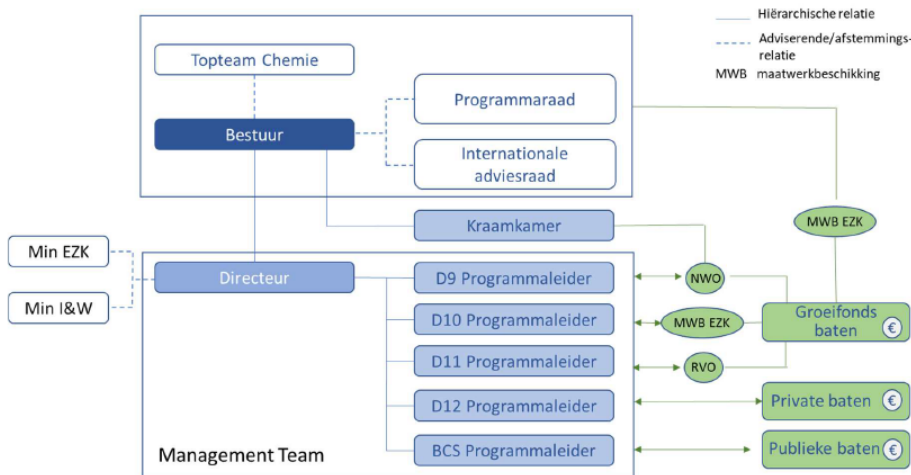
Hiërarchische relatie

Adviserende/afstemmingsrelatie

MWB maatwerkbeschikking

Topteam Chemie

Bestuur

Programmaraad

Internationale adviesraad

Kraamkamer

MWB EZK

Min EZK

Min I&W

Directeur

D9 Programmaleider

NWO

D10 Programmaleider

MWB EZK

Groeifonds baten €

D11 Programmaleider

RVO

D12 Programmaleider

Private baten €

Management Team

BCS Programmaleider

Publieke baten €